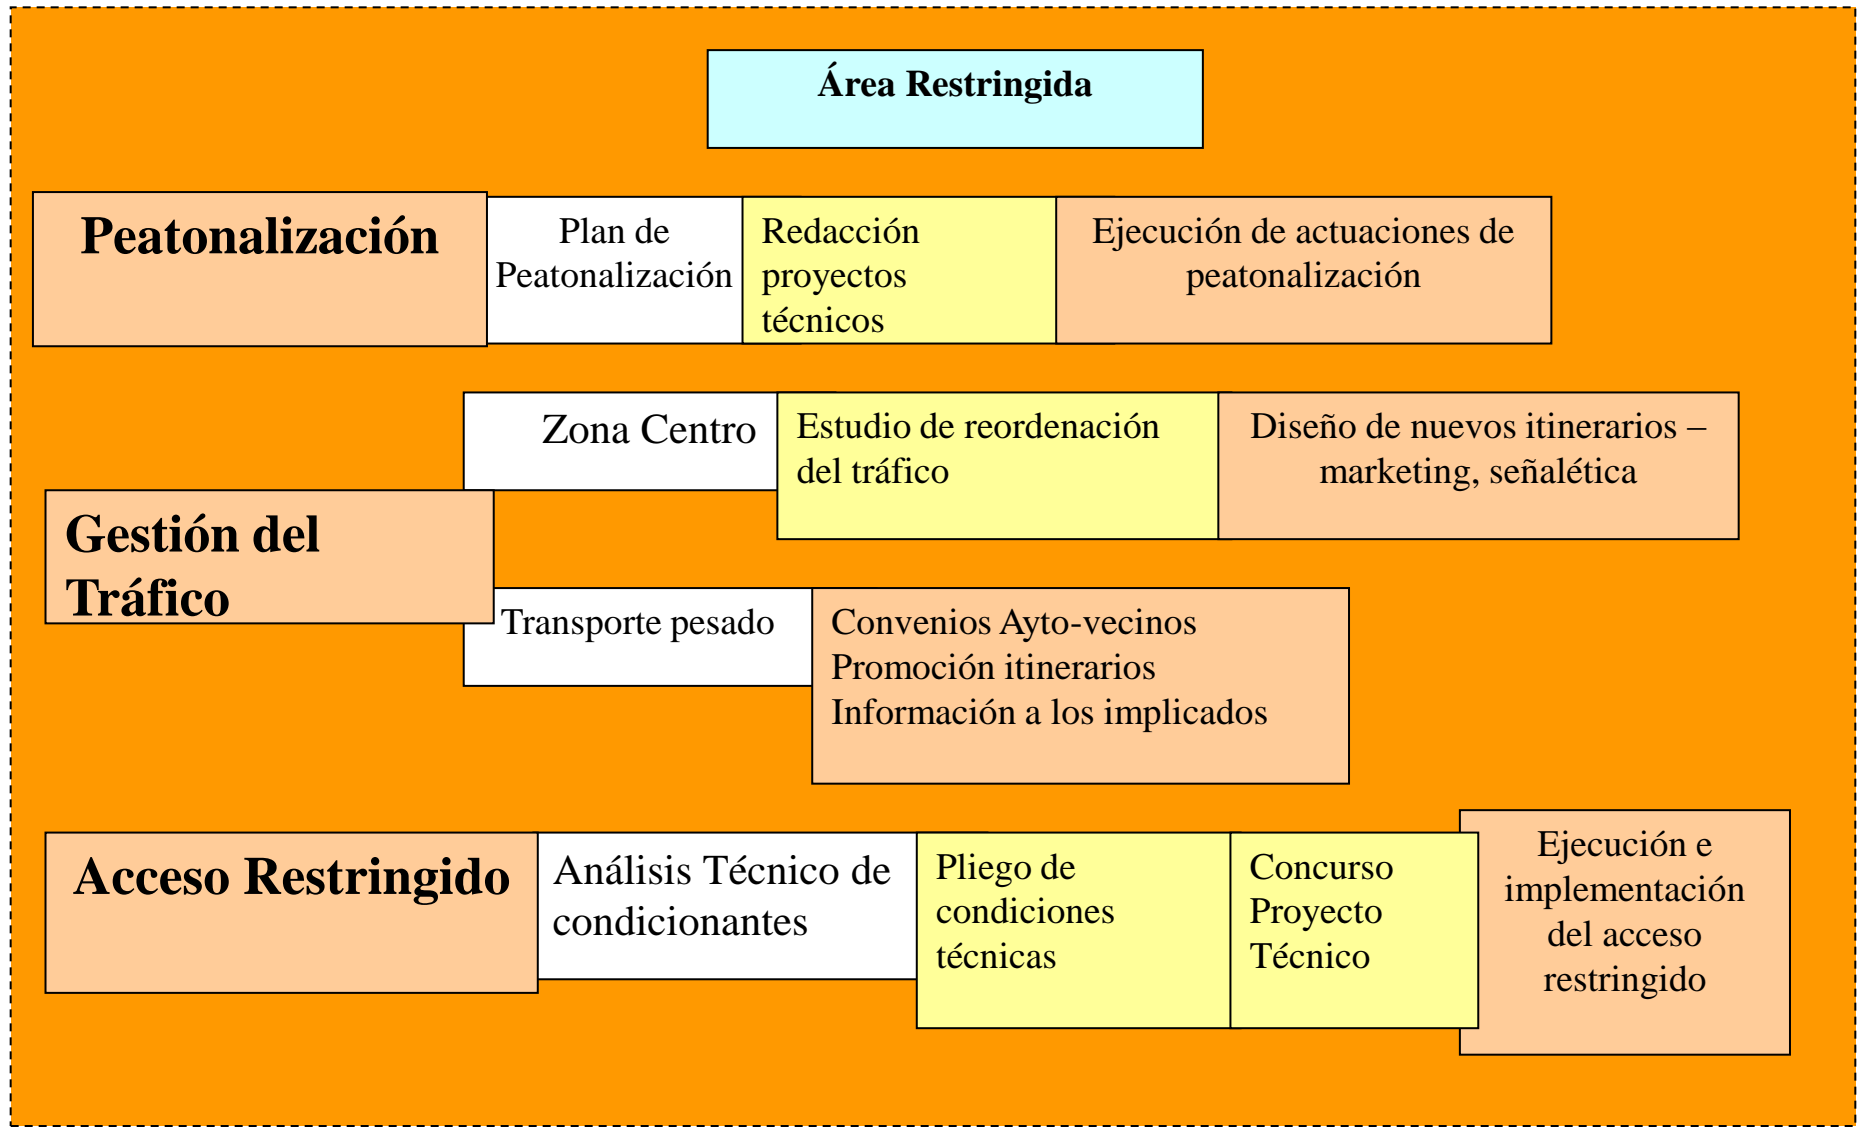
Área Restringida

Peatonalización

Plan de Peatonalización

Redacción proyectos técnicos

Ejecución de actuaciones de peatonalización

Zona Centro

Estudio de reordenación del tráfico

Diseño de nuevos itinerarios – marketing, señalética

Gestión del Tráfico

Transporte pesado

Convenios Ayto-vecinos
Promoción itinerarios
Información a los implicados

Acceso Restringido

Análisis Técnico de condicionantes

Pliego de condiciones técnicas

Concurso Proyecto Técnico

Ejecución e implementación del acceso restringido